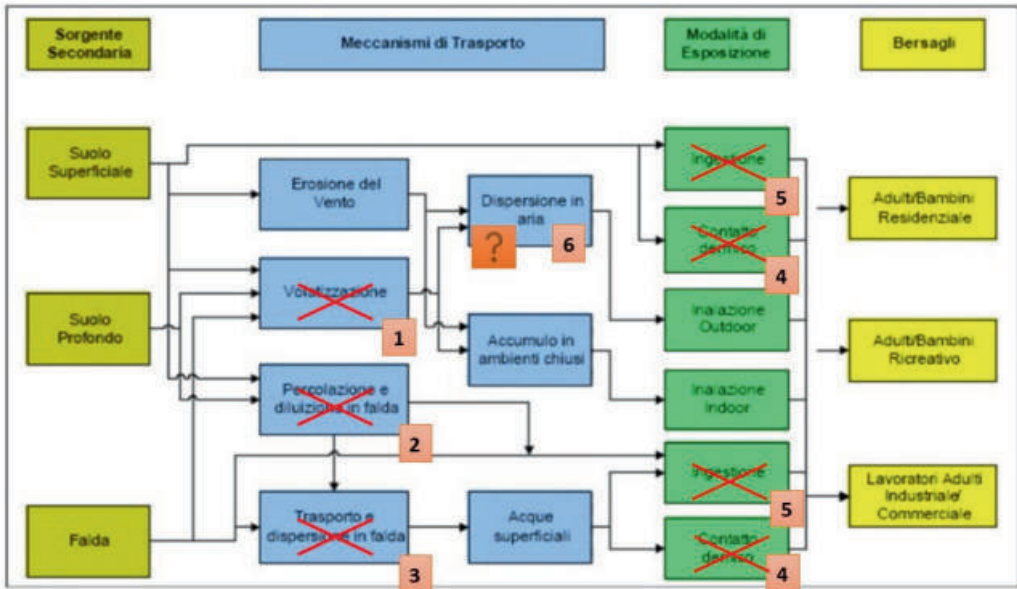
Sorgente Secondaria

Meccanismi di Trasporto

Modalità di Esposizione

Bersagli

Suolo Superficiale

Suolo Profondo

Falda

Erosione del Vento

Volatilizzazione

1

Percolazione e diluizione in falda

2

Trasporto e dispersione in falda

3

Dispersione in aria

?

6

Accumulo in ambienti chiusi

Acque superficiali

Ingestione

5

Contatto dermico

4

Inalazione Outdoor

Inalazione Indoor

Ingestione

5

Contatto dermico

4

Adulti/Bambini Residenziale

Adulti/Bambini Ricreativo

Lavoratori Adulti Industriale/ Commerciale